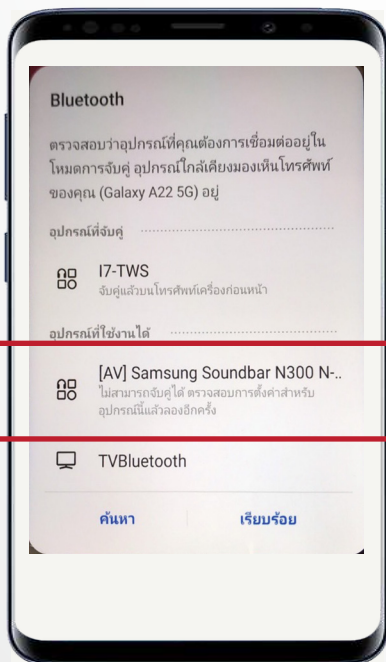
Bluetooth

ตรวจสอบว่าอุปกรณ์ที่คุณต้องการเชื่อมต่ออยู่ในโหมดการจับคู่ อุปกรณ์ใกล้เคียงมองเห็นโทรศัพท์ของคุณ (Galaxy A22 5G) อยู่

อุปกรณ์ที่จับคู่

I7-TWS
จับคู่แล้วบนโทรศัพท์เครื่องก่อนหน้า

อุปกรณ์ที่ใช้งานได้

[AV] Samsung Soundbar N300 N-..
ไม่สามารถจับคู่ได้ ตรวจสอบการตั้งค่าสำหรับอุปกรณ์นี้แล้วลองอีกครั้ง

TVBluetooth

ค้นหา

เรียบร้อย